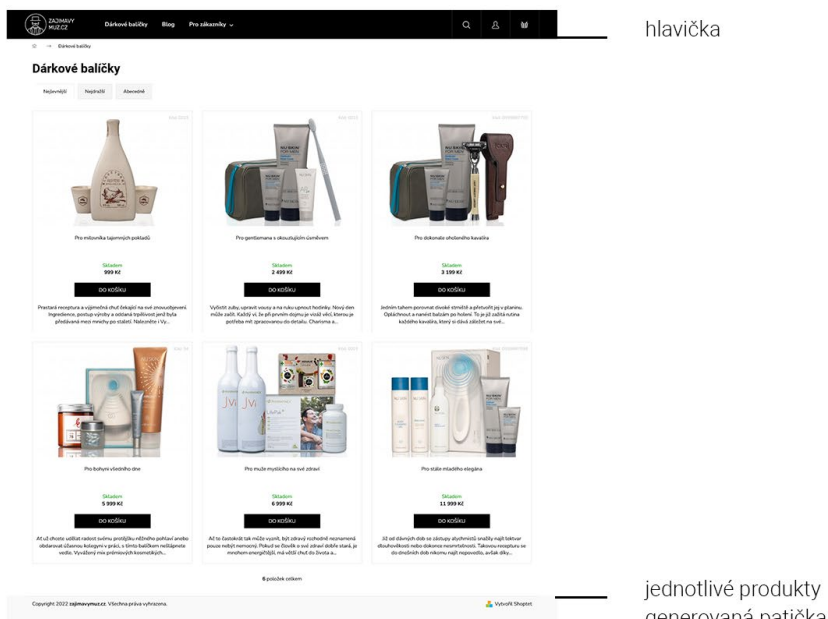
ZAJÍMAVÝ MUŽ.CZ Dárkové balíčky Blog Pro zákazníky

hlavička

Dárkové balíčky

Nejnovější Nejdražší Abecedně

Pro milovníka tajemných pokladů

Skladem
999 Kč

DO KOŠÍKU

Prastará receptura a výjimečná chuť čekající na své znovuobjevení. Ingredience, postup výroby a ostatní tajemství jenž byla předávána mezi mnichy po staletí. Nalezněte i Vy...

Pro gentlemana s okouzlujícím úsměvem

Skladem
2 499 Kč

DO KOŠÍKU

Vyčistit zuby, upravit vousy a na ruku upnout hodinky. Nový den může začít. Každý ví, že při prvním dojmu je rozhodující, kterou je potřeba mít zpracovanou do detailu. Charisma a...

Pro dokonale oholeného kavalíra

Skladem
3 199 Kč

DO KOŠÍKU

Jedním tahem porovnat divoké strniště a přetvořit jej v planinu. Opláchnout a nanést balzám po holení. To je již zažitá rutina každého kavalíra, který si dává záležet na své...

Pro bohyni všedního dne

Skladem
5 999 Kč

DO KOŠÍKU

Ať už chcete udělat radost svému protějšku něžného pohlaví anebo obdarovat úžasnou kolegyni v práci, s tímto balíčkem nešlápnete vedle. Vyvážený mix prémiových kosmetických...

Pro muže myslícího na své zdraví

Skladem
6 999 Kč

DO KOŠÍKU

Ač to častokrát tak může vypadat, být zdravý rozhodně neznamená pouze nebýt nemocný. Pokud se člověk o své zdraví dobře stará, je mnohem energičtější, má větší chuť do života a...

Pro stále mladého elegána

Skladem
11 999 Kč

DO KOŠÍKU

Již od dávných dob se zástupy alchymistů snažily najít elixír dlouhověkosti nebo dokonce nesmrtelnosti. Takovou recepturu se do dnešních dob nikomu najít nepovedlo, avšak díky...

6 položek celkem

jednotlivé produkty

Copyright 2022 zajimavymuz.cz. Všechna práva vyhrazena.

Vytvořil Shoptet

generovaná patička